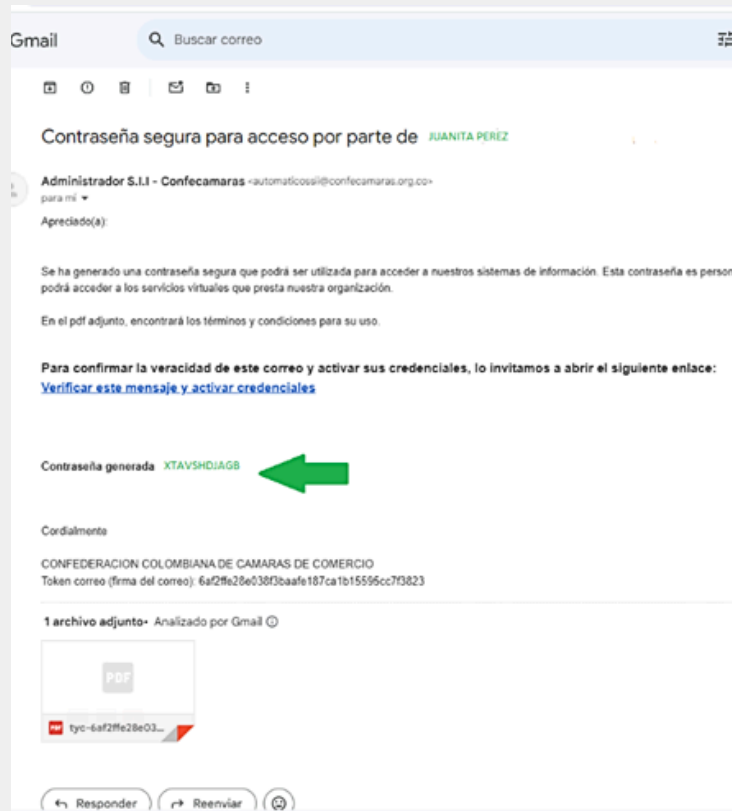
Gmail

Buscar correo

Contraseña segura para acceso por parte de JUANITA PERÉZ

Administrador S.I.I - Confecamaras <automaticossii@confecamaras.org.co>
para mí

Apreciado(a):

Se ha generado una contraseña segura que podrá ser utilizada para acceder a nuestros sistemas de información. Esta contraseña es person
podrá acceder a los servicios virtuales que presta nuestra organización.

En el pdf adjunto, encontrará los términos y condiciones para su uso.

Para confirmar la veracidad de este correo y activar sus credenciales, lo invitamos a abrir el siguiente enlace:
Verificar este mensaje y activar credenciales

Contraseña generada XTAVSHDJAGB

Cordialmente

CONFEDERACION COLOMBIANA DE CAMARAS DE COMERCIO
Token correo (firma del correo): 6af2ffe28e038f3baafe187ca1b15595cc7f3823

1 archivo adjunto • Analizado por Gmail

PDF

tyc-6af2ffe28e03...

Responder Reenviar